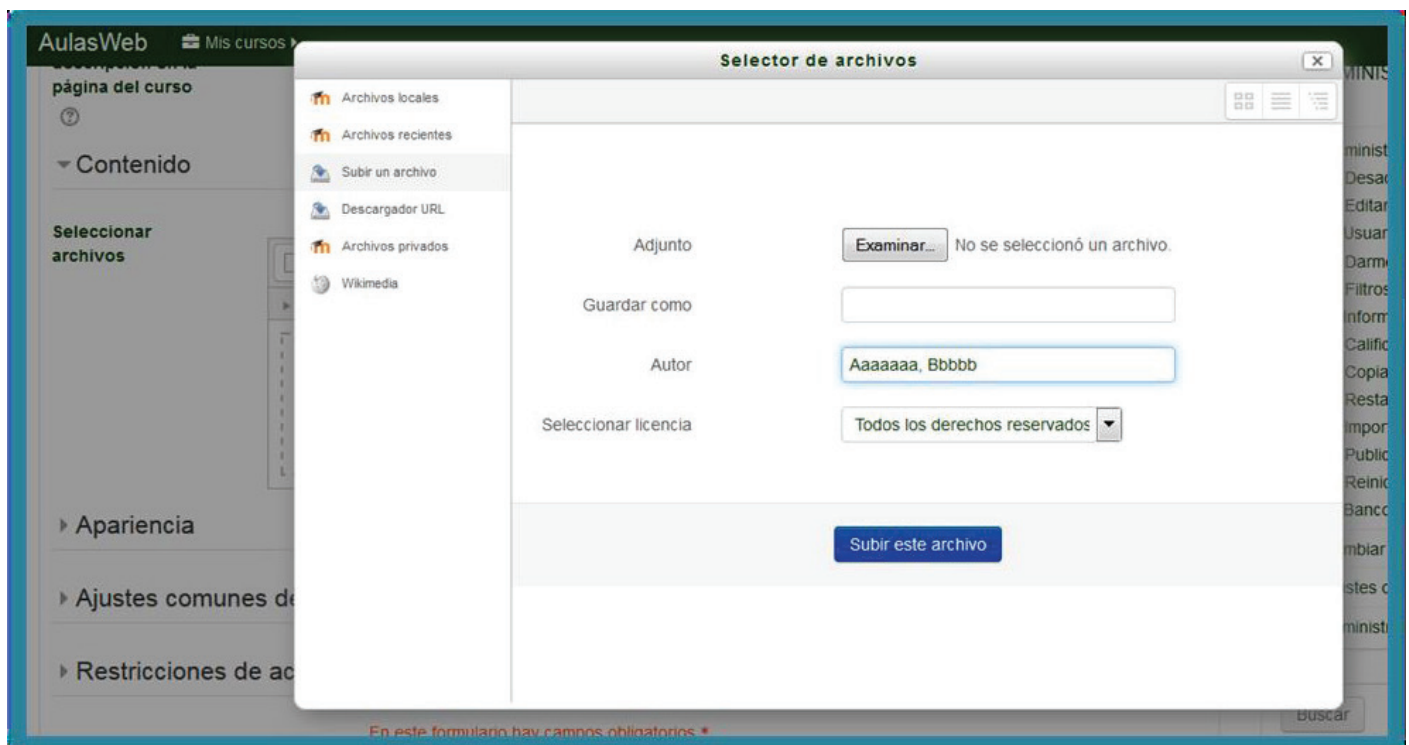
AulasWeb Mis cursos

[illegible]
página del curso

Contenido

Seleccionar archivos

Apariencia

Ajustes comunes de

Restricciones de ac

Selector de archivos

Archivos locales
Archivos recientes
Subir un archivo
Descargador URL
Archivos privados
Wikimedia

Adjunto Examinar... No se seleccionó un archivo.

Guardar como

Autor Aaaaaaa, Bbbbb

Seleccionar licencia Todos los derechos reservados

Subir este archivo

MINIS
minist
Desa
Editar
Usuar
Darm
Filtros
Inform
Califi
Copia
Resta
Impor
Public
Reinic
Banco
mbiar
stes c
minist

Buscar

En este formulario hay campos obligatorios *